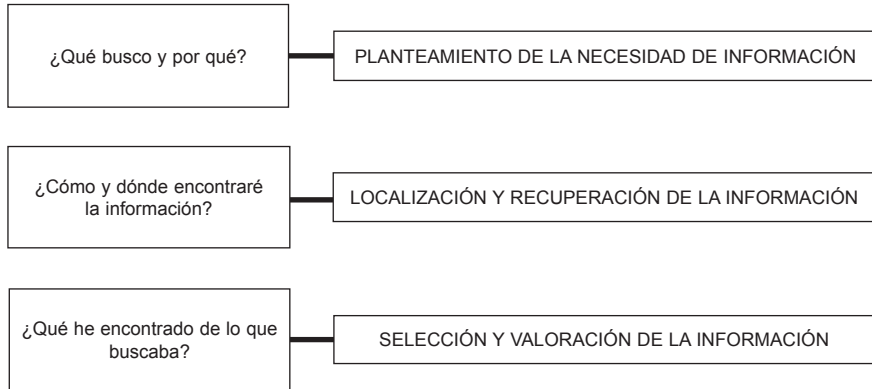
¿Qué busco y por qué?

PLANTEAMIENTO DE LA NECESIDAD DE INFORMACIÓN

¿Cómo y dónde encontraré la información?

LOCALIZACIÓN Y RECUPERACIÓN DE LA INFORMACIÓN

¿Qué he encontrado de lo que buscaba?

SELECCIÓN Y VALORACIÓN DE LA INFORMACIÓN